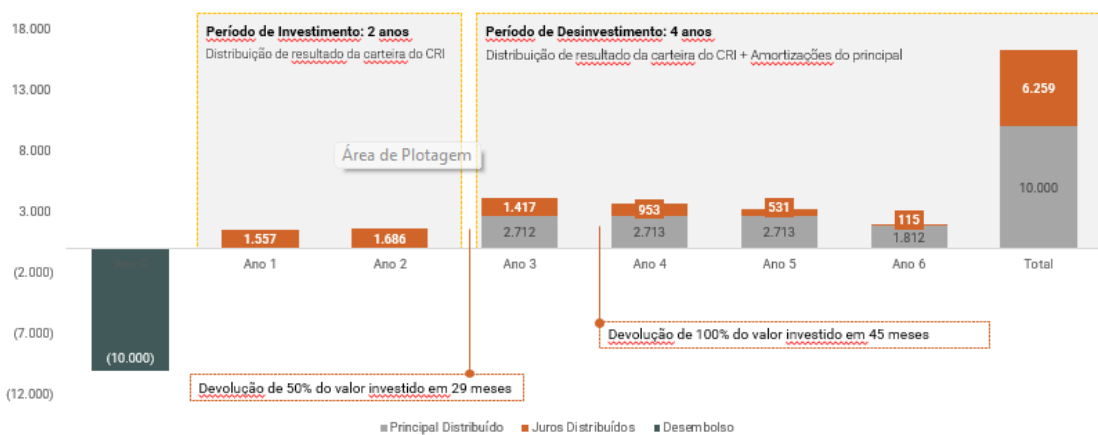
18.000
13.000
8.000
3.000
(2.000)
(7.000)
(12.000)

Período de Investimento: 2 anos
Distribuição de resultado da carteira do CRI

Período de Desinvestimento: 4 anos
Distribuição de resultado da carteira do CRI + Amortizações do principal

Área de Plotagem

Ano 0
(10.000)

1.557
Ano 1

1.686
Ano 2

1.417
2.712
Ano 3

953
2.713
Ano 4

531
2.713
Ano 5

115
1.812
Ano 6

6.259
10.000
Total

Devolução de 100% do valor investido em 45 meses

Devolução de 50% do valor investido em 29 meses

Principal Distribuído
Juros Distribuídos
Desembolso